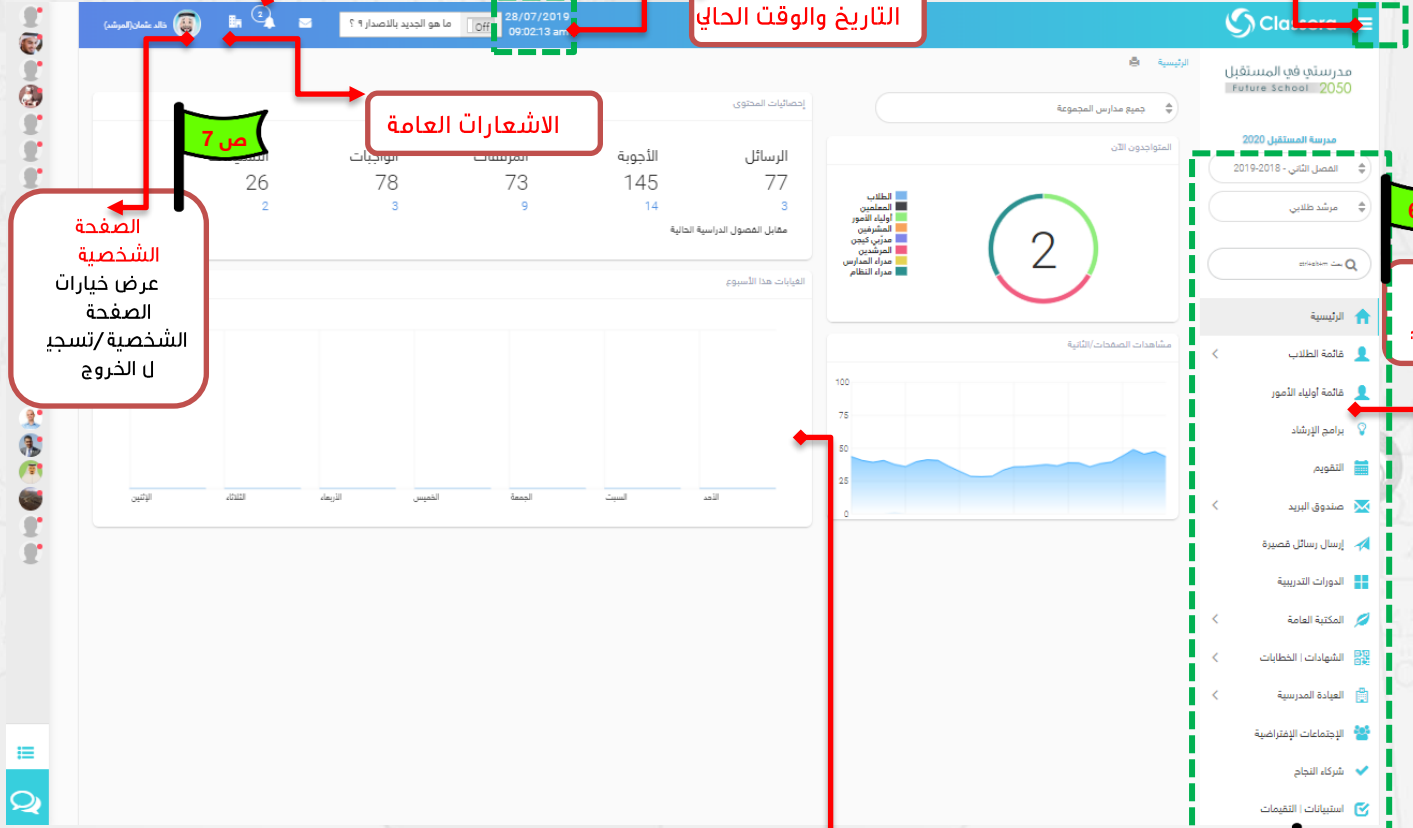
Classera

التاريخ والوقت الحالي

28/07/2019
09:02:13 am

Off ما هو الجديد بالاصدار ؟

2

خالد عثمان(المرشد)

الاشعارات العامة

ص 7

الصفحة الشخصية
عرض خيارات الصفحة الشخصية/تسجيل الخروج

الرئيسية

مدرستي في المستقبل
Future School 2050

مدرسة المستقبل 2020

الفصل الثاني - 2018-2019

مرشد طلابي

بحث

الرئيسية
قائمة الطلاب
قائمة أولياء الأمور
برامج الإرشاد
التقويم
صندوق البريد
إرسال رسائل قصيرة
الدورات التدريبية
المكتبة العامة
الشهادات | الخطابات
العيادة المدرسية
الإجتماعات الإفتراضية
شركاء النجاح
استبيانات | التقييمات

جميع مدارس المجموعة

المتواجدون الآن

الطلاب
المعلمين
أولياء الأمور
المشرفين
مدربي كيجن
المرشدين
مدراء المدارس
مدراء النظام

2

مشاهدات الصفحات/الثانية

100
75
50
25
0

إحصائيات المحتوى

| الرسائل | الأجوبة | المرفقات | الواجبات | الأسئلة |
|---|---|---|---|---|
| 77 | 145 | 73 | 78 | 26 |
| 3 | 14 | 9 | 3 | 2 |

مقابل الفصول الدراسية الحالية

الغيابات هذا الأسبوع

الاثنين الثلاثاء الاربعاء الخميس الجمعة السبت الأحد